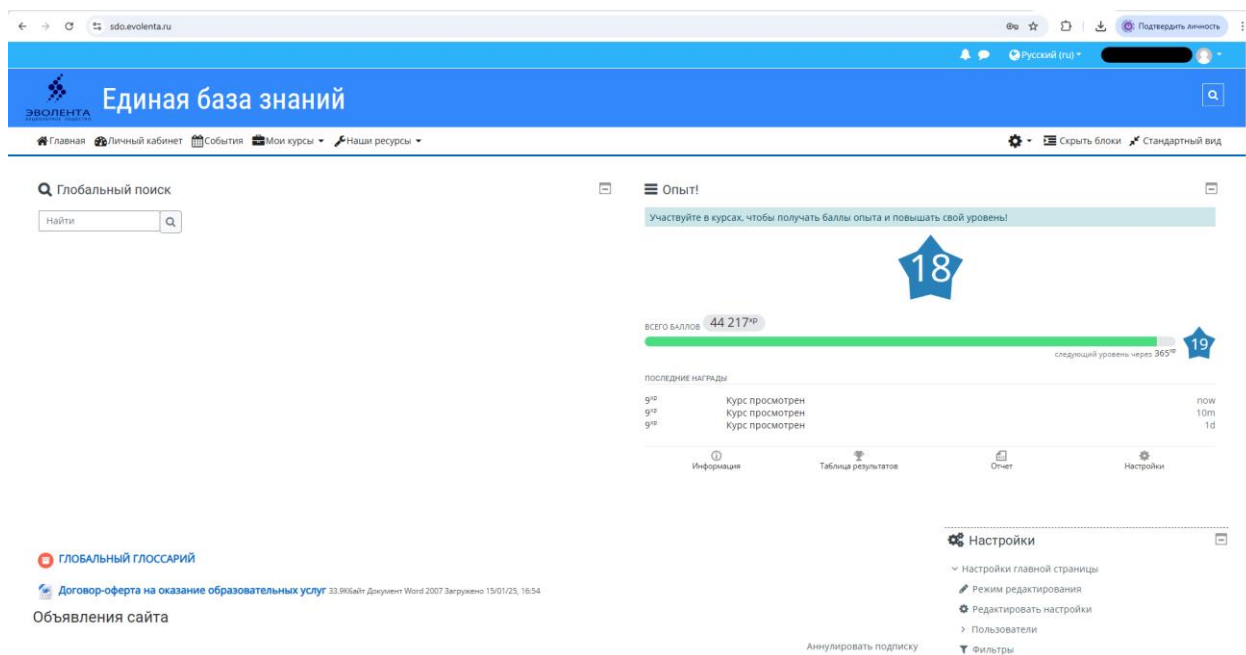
sdo.evolenta.ru

Подтвердить личность

Русский (ru)

ЭВОЛЕНТА

Единая база знаний

Главная Личный кабинет События Мои курсы Наши ресурсы

Скрыть блоки Стандартный вид

Глобальный поиск

Найти

Опыт!

Участвуйте в курсах, чтобы получать баллы опыта и повышать свой уровень!

18

ВСЕГО БАЛЛОВ 44 217$^{xp}$

19

следующий уровень через 365$^{xp}$

ПОСЛЕДНИЕ НАГРАДЫ

| | | |
|---|---|---|
| 9$^{xp}$ | Курс просмотрен | now |
| 9$^{xp}$ | Курс просмотрен | 10m |
| 9$^{xp}$ | Курс просмотрен | 1d |

Информация Таблица результатов Отчет Настройки

ГЛОБАЛЬНЫЙ ГЛОССАРИЙ

Договор-оферта на оказание образовательных услуг 33.9Кбайт Документ Word 2007 Загружено 15/01/25, 16:54

Объявления сайта

Аннулировать подписку

Настройки

Настройки главной страницы

Режим редактирования

Редактировать настройки

Пользователи

Фильтры